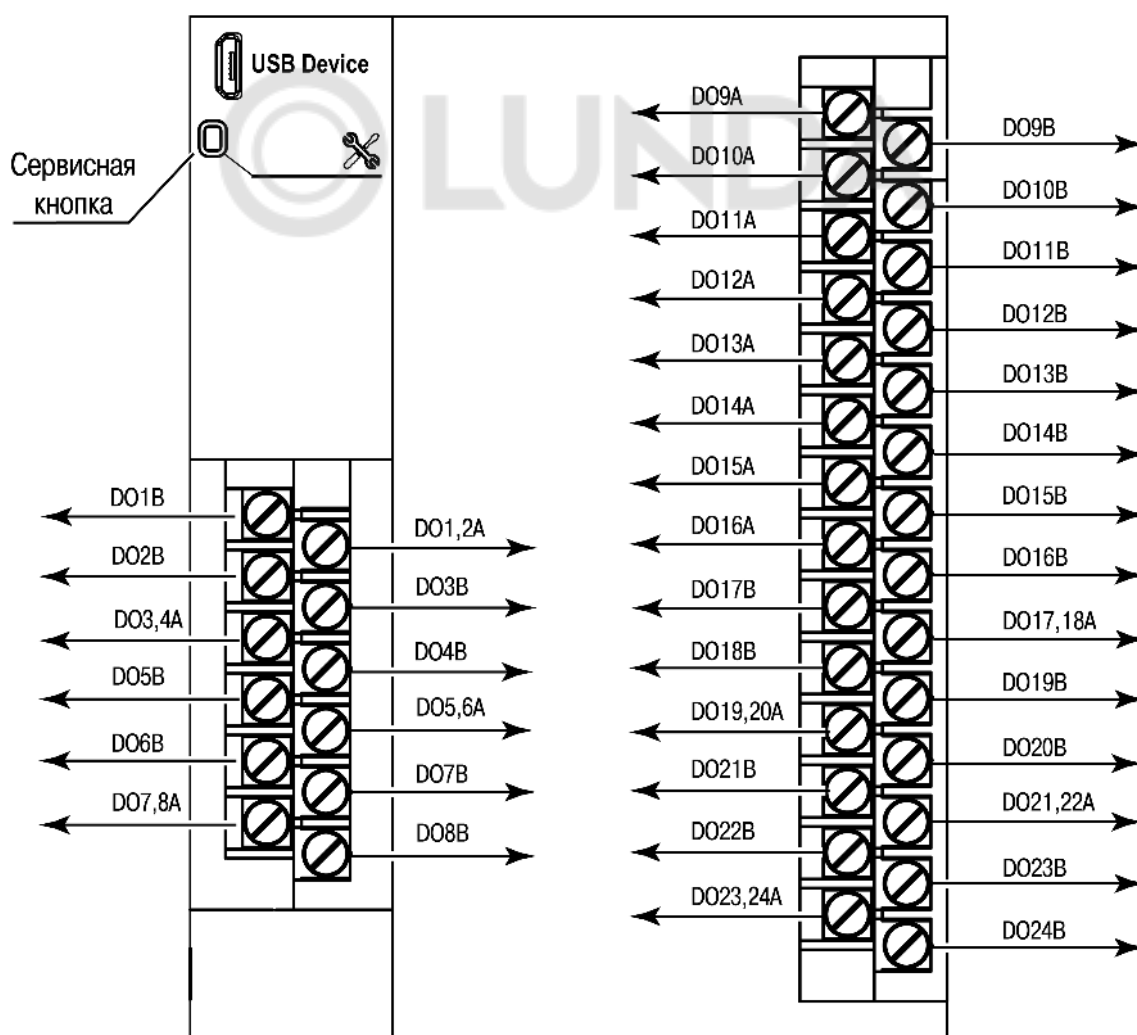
USB Device

Сервисная кнопка

LUNDI

DO1B
DO2B
DO3,4A
DO5B
DO6B
DO7,8A

DO1,2A
DO3B
DO4B
DO5,6A
DO7B
DO8B

DO9A
DO10A
DO11A
DO12A
DO13A
DO14A
DO15A
DO16A
DO17B
DO18B
DO19,20A
DO21B
DO22B
DO23,24A

DO9B
DO10B
DO11B
DO12B
DO13B
DO14B
DO15B
DO16B
DO17,18A
DO19B
DO20B
DO21,22A
DO23B
DO24B